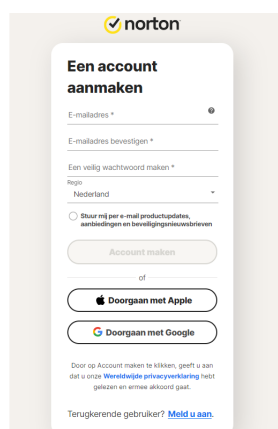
norton

Een account aanmaken

E-mailadres *

E-mailadres bevestigen *

Een veilig wachtwoord maken *

Regio
Nederland

Stuur mij per e-mail productupdates, aanbiedingen en beveiligingsnieuwsbrieven

Account maken

of

Doorgaan met Apple

Doorgaan met Google

Door op Account maken te klikken, geeft u aan dat u onze Wereldwijde privacyverklaring hebt gelezen en ermee akkoord gaat.

Terugkerende gebruiker? Meld u aan.